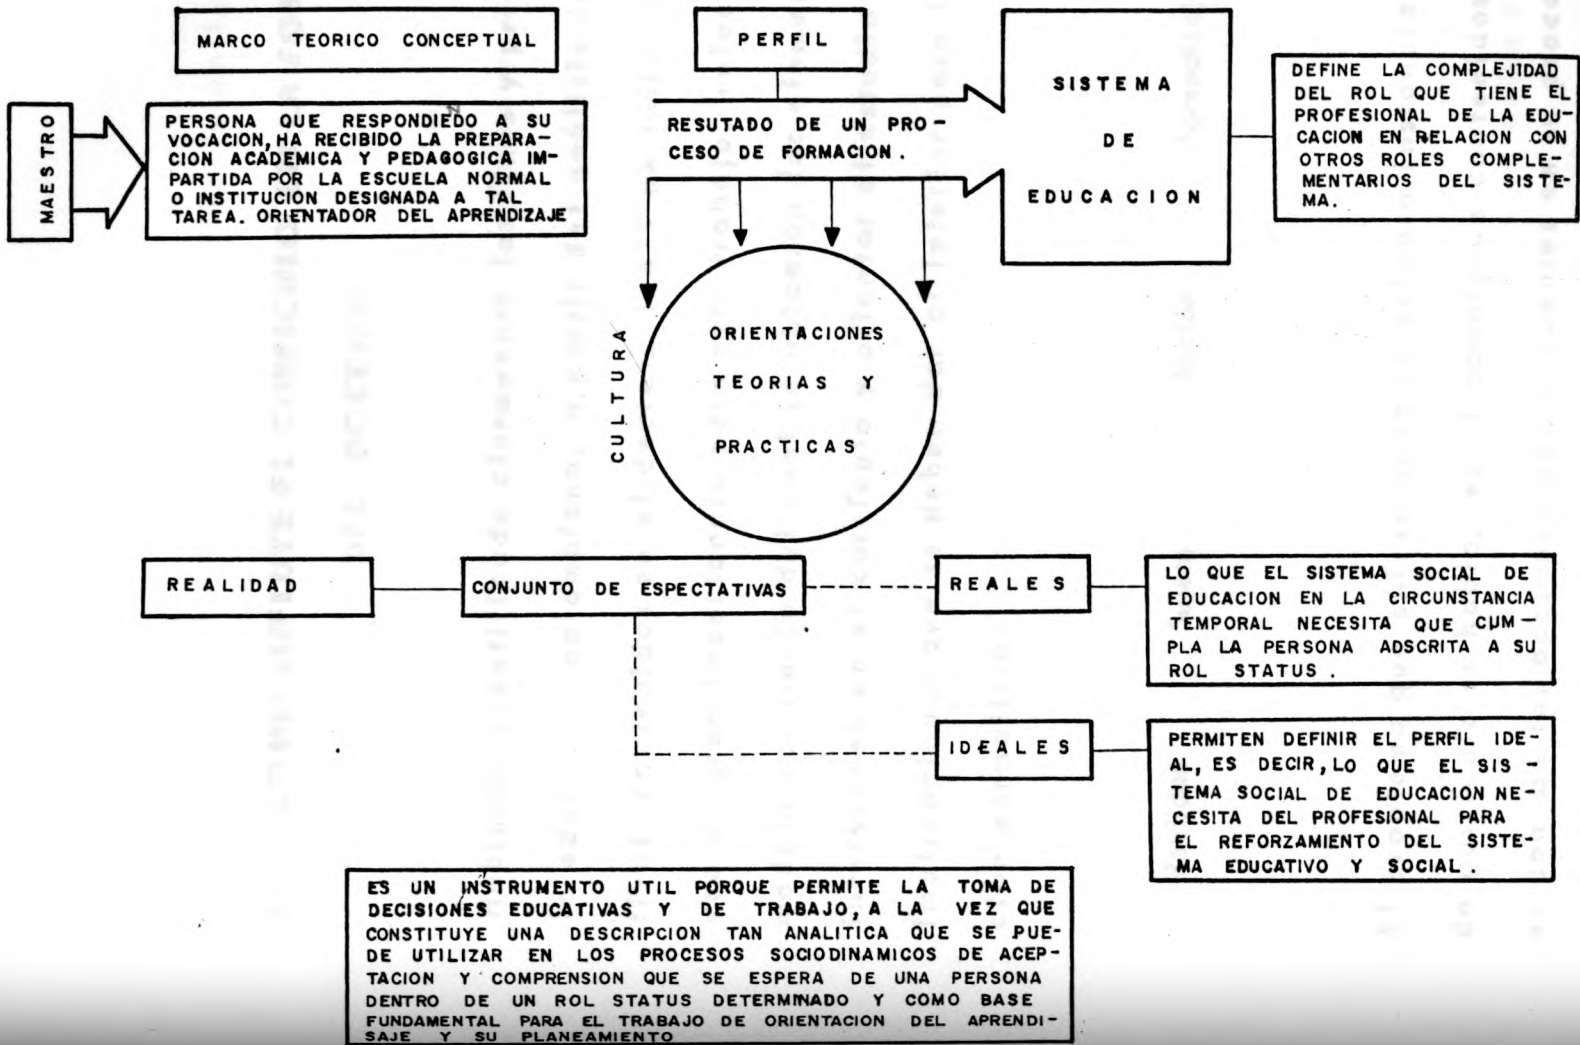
MARCO TEORICO CONCEPTUAL

PERFIL

MAESTRO

PERSONA QUE RESPONDIEDO A SU VOCACION, HA RECIBIDO LA PREPARACION ACADEMICA Y PEDAGOGICA IMPARTIDA POR LA ESCUELA NORMAL O INSTITUCION DESIGNADA A TAL TAREA. ORIENTADOR DEL APRENDIZAJE

RESUTADO DE UN PROCESO DE FORMACION.

SISTEMA DE EDUCACION

DEFINE LA COMPLEJIDAD DEL ROL QUE TIENE EL PROFESIONAL DE LA EDUCACION EN RELACION CON OTROS ROLES COMPLEMENTARIOS DEL SISTEMA.

CULTURA

ORIENTACIONES TEORIAS Y PRACTICAS

REALIDAD

CONJUNTO DE ESPECTATIVAS

REALES

LO QUE EL SISTEMA SOCIAL DE EDUCACION EN LA CIRCUNSTANCIA TEMPORAL NECESITA QUE CUMPLA LA PERSONA ADSCRITA A SU ROL STATUS .

IDEALES

PERMITEN DEFINIR EL PERFIL IDEAL, ES DECIR, LO QUE EL SISTEMA SOCIAL DE EDUCACION NECESITA DEL PROFESIONAL PARA EL REFORZAMIENTO DEL SISTEMA EDUCATIVO Y SOCIAL .

ES UN INSTRUMENTO UTIL PORQUE PERMITE LA TOMA DE DECISIONES EDUCATIVAS Y DE TRABAJO, A LA VEZ QUE CONSTITUYE UNA DESCRIPCION TAN ANALITICA QUE SE PUEDE UTILIZAR EN LOS PROCESOS SOCIODINAMICOS DE ACEPTACION Y COMPRENSION QUE SE ESPERA DE UNA PERSONA DENTRO DE UN ROL STATUS DETERMINADO Y COMO BASE FUNDAMENTAL PARA EL TRABAJO DE ORIENTACION DEL APRENDISAJE Y SU PLANEAMIENTO